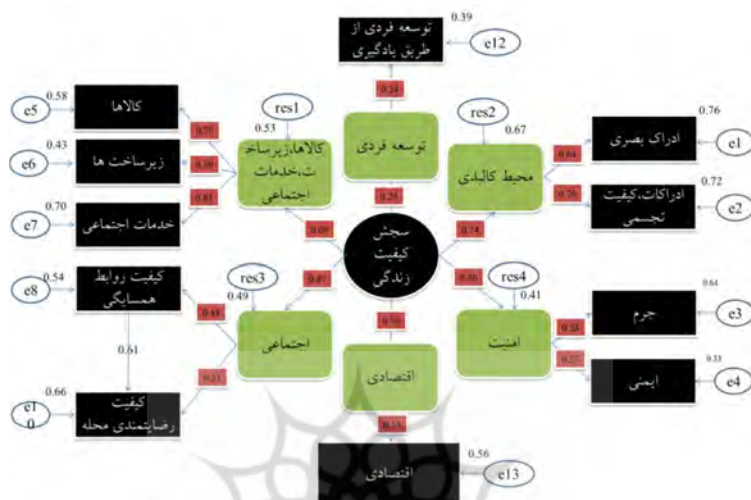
توسعه فردی از طریق یادگیری
0.39
e12
0.24
res1
res2
e5
0.58
کالاها
0.70
0.53
کالاها،زیرساخت،خدمات اجتماعی
توسعه فردی
0.67
محیط کالبدی
0.64
ادراک بصری
0.76
e1
e6
0.43
زیرساخت ها
0.36
0.76
ادراکات،کیفیت تجسمی
0.72
e2
e7
0.70
خدمات اجتماعی
0.83
0.26
0.09
سنجش کیفیت زندگی
0.74
e8
0.54
کیفیت روابط همسایگی
res3
0.49
0.87
0.86
res4
0.41
0.64
جرم
e3
0.61
0.48
اجتماعی
0.70
امنیت
0.53
0.23
ایمنی
0.33
e4
0.66
e10
کیفیت رضایتمندی محله
0.51
اقتصادی
0.53
اقتصادی
0.56
e13